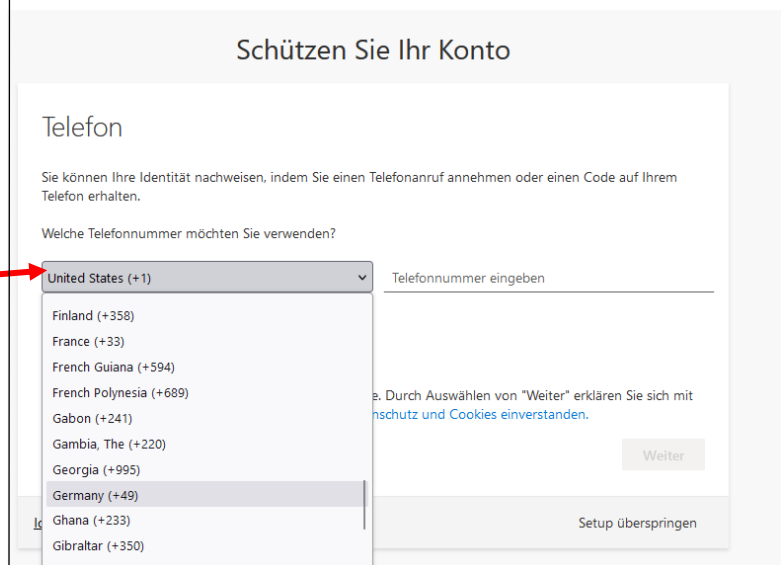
Schützen Sie Ihr Konto

Telefon

Sie können Ihre Identität nachweisen, indem Sie einen Telefonanruf annehmen oder einen Code auf Ihrem Telefon erhalten.

Welche Telefonnummer möchten Sie verwenden?

United States (+1)

Telefonnummer eingeben

Finland (+358)
France (+33)
French Guiana (+594)
French Polynesia (+689)
Gabon (+241)
Gambia, The (+220)
Georgia (+995)
Germany (+49)
Ghana (+233)
Gibraltar (+350)

e. Durch Auswählen von "Weiter" erklären Sie sich mit nschutz und Cookies einverstanden.

Weiter

Ic

Setup überspringen